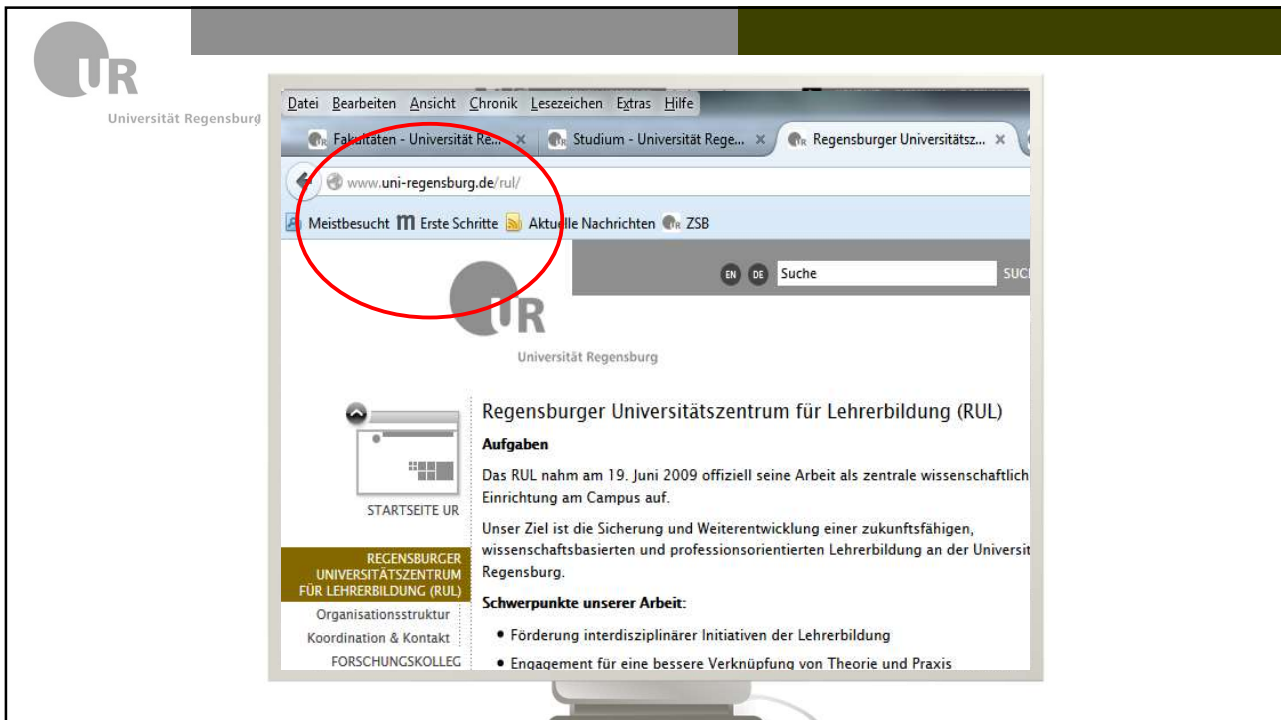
UR
Universität Regensburg

Datei Bearbeiten Ansicht Chronik Lesezeichen Extras Hilfe

Fakultäten - Universität Re... × Studium - Universität Rege... × Regensburger Universitätsz... ×

www.uni-regensburg.de/rul/

Meistbesucht Erste Schritte Aktuelle Nachrichten ZSB

EN DE Suche SUC

UR
Universität Regensburg

STARTSEITE UR

REGENSBURGER UNIVERSITÄTSZENTRUM FÜR LEHRERBILDUNG (RUL)
Organisationsstruktur
Koordination & Kontakt
FORSCHUNGSKOLLEG

Regensburger Universitätszentrum für Lehrerbildung (RUL)

Aufgaben

Das RUL nahm am 19. Juni 2009 offiziell seine Arbeit als zentrale wissenschaftlich Einrichtung am Campus auf.

Unser Ziel ist die Sicherung und Weiterentwicklung einer zukunftsfähigen, wissenschaftsbasierten und professionsorientierten Lehrerbildung an der Universit Regensburg.

Schwerpunkte unserer Arbeit:

• Förderung interdisziplinärer Initiativen der Lehrerbildung
• Engagement für eine bessere Verknüpfung von Theorie und Praxis